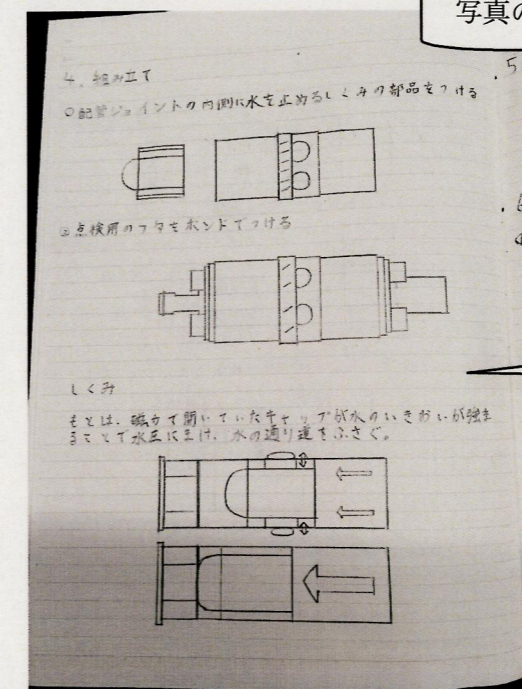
写真の

4. 組み立て

①配管ジョイントの内側に水を止めるしくみの部品をつける

②点検用のフタをボンドでつける

しくみ

もとは、磁力で開いていたキャップが水のいきおいが強まるとで水圧に負け、水の通り道をふさぐ。

.5

.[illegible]

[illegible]